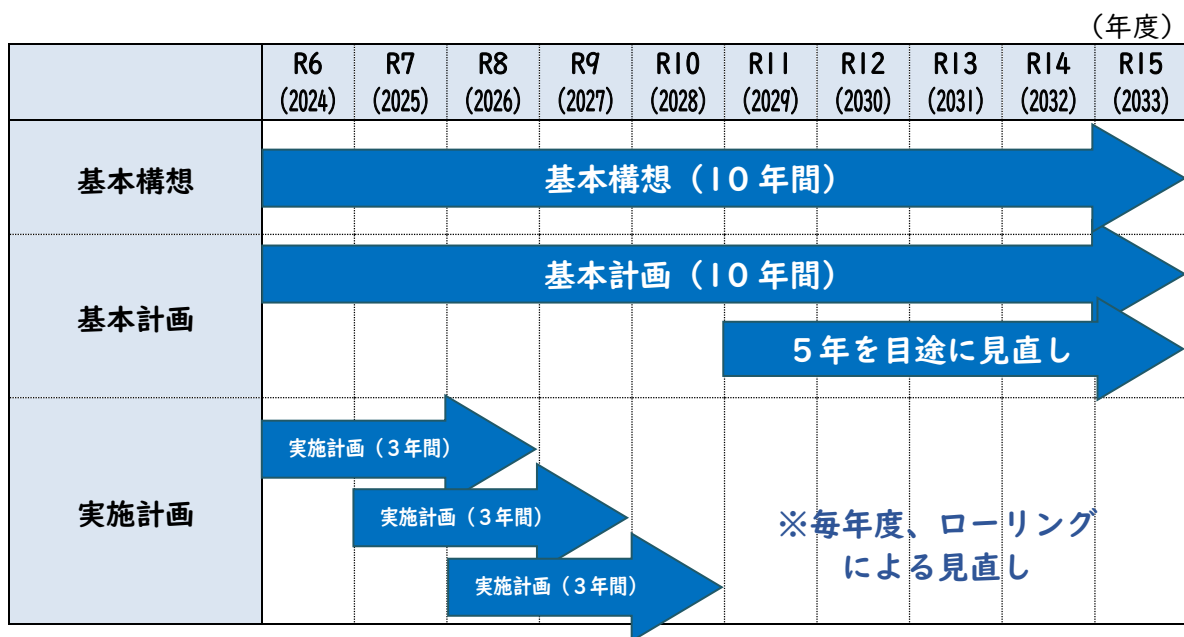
（年度）

| | R6 (2024) | R7 (2025) | R8 (2026) | R9 (2027) | R10 (2028) | R11 (2029) | R12 (2030) | R13 (2031) | R14 (2032) | R15 (2033) |
|---|---|---|---|---|---|---|---|---|---|---|
| 基本構想 | 基本構想（10年間） | | | | | | | | | |
| 基本計画 | 基本計画（10年間） | | | | | 5年を目途に見直し | | | | |
| 実施計画 | 実施計画（3年間） | 実施計画（3年間） | 実施計画（3年間） | | | ※毎年度、ローリングによる見直し | | | | |